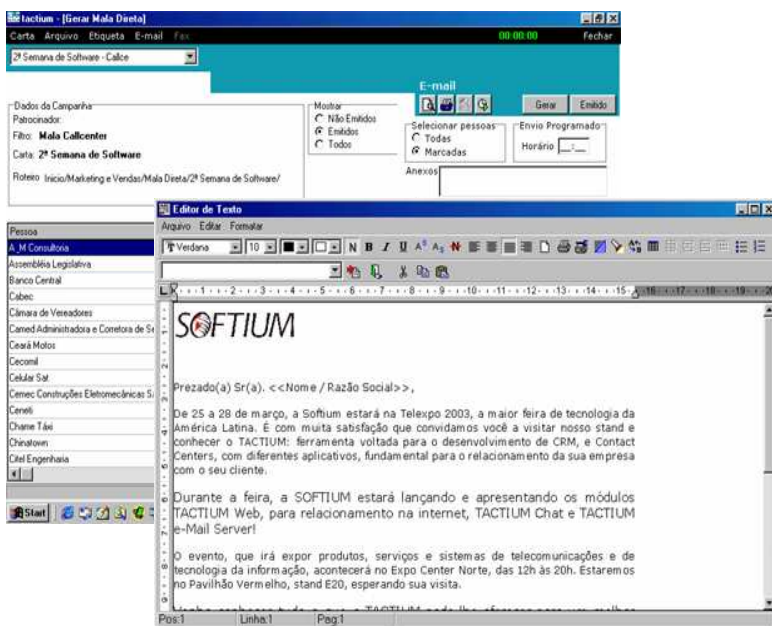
tactium - [Gerar Mala Direta]

Carta Arquivo Etiqueta E-mail Fax 00:00:00 Fechar

2ª Semana de Software - Callce

E-mail

Gerar Emitido

Dados da Campanha
Patrocinador:
Filtro: Mala Callcenter
Carta: 2ª Semana de Software
Roteiro: Inicio/Marketing e Vendas/Mala Direta/2ª Semana de Software/

Mostrar
Não Emitidos
Emitidos
Todos

Selecionar pessoas
Todas
Marcadas

Envio Programado
Horário __:__

Anexos

Pessoa
A_M Consultoria
Assembléia Legislativa
Banco Central
Cabec
Câmara de Vereadores
Camed Administradora e Corretora de Se
Ceará Motos
Cecomil
Celular Sat
Cemec Construções Eletromecânicas S.
Ceneti
Chame Táxi
Chinatown
Citel Engenharia

Start

Editor de Texto
Arquivo Editar Formatar
Verdana 10 N B I U

SOFTIUM

Prezado(a) Sr(a). <<Nome / Razão Social>>,

De 25 a 28 de março, a Softium estará na Telexpo 2003, a maior feira de tecnologia da América Latina. É com muita satisfação que convidamos você a visitar nosso stand e conhecer o TACTIUM: ferramenta voltada para o desenvolvimento de CRM, e Contact Centers, com diferentes aplicativos, fundamental para o relacionamento da sua empresa com o seu cliente.

Durante a feira, a SOFTIUM estará lançando e apresentando os módulos TACTIUM Web, para relacionamento na internet, TACTIUM Chat e TACTIUM e-Mail Server!

O evento, que irá expor produtos, serviços e sistemas de telecomunicações e de tecnologia da informação, acontecerá no Expo Center Norte, das 12h às 20h. Estaremos no Pavilhão Vermelho, stand E20, esperando sua visita.

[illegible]

Pos:1 Linha:1 Pag:1